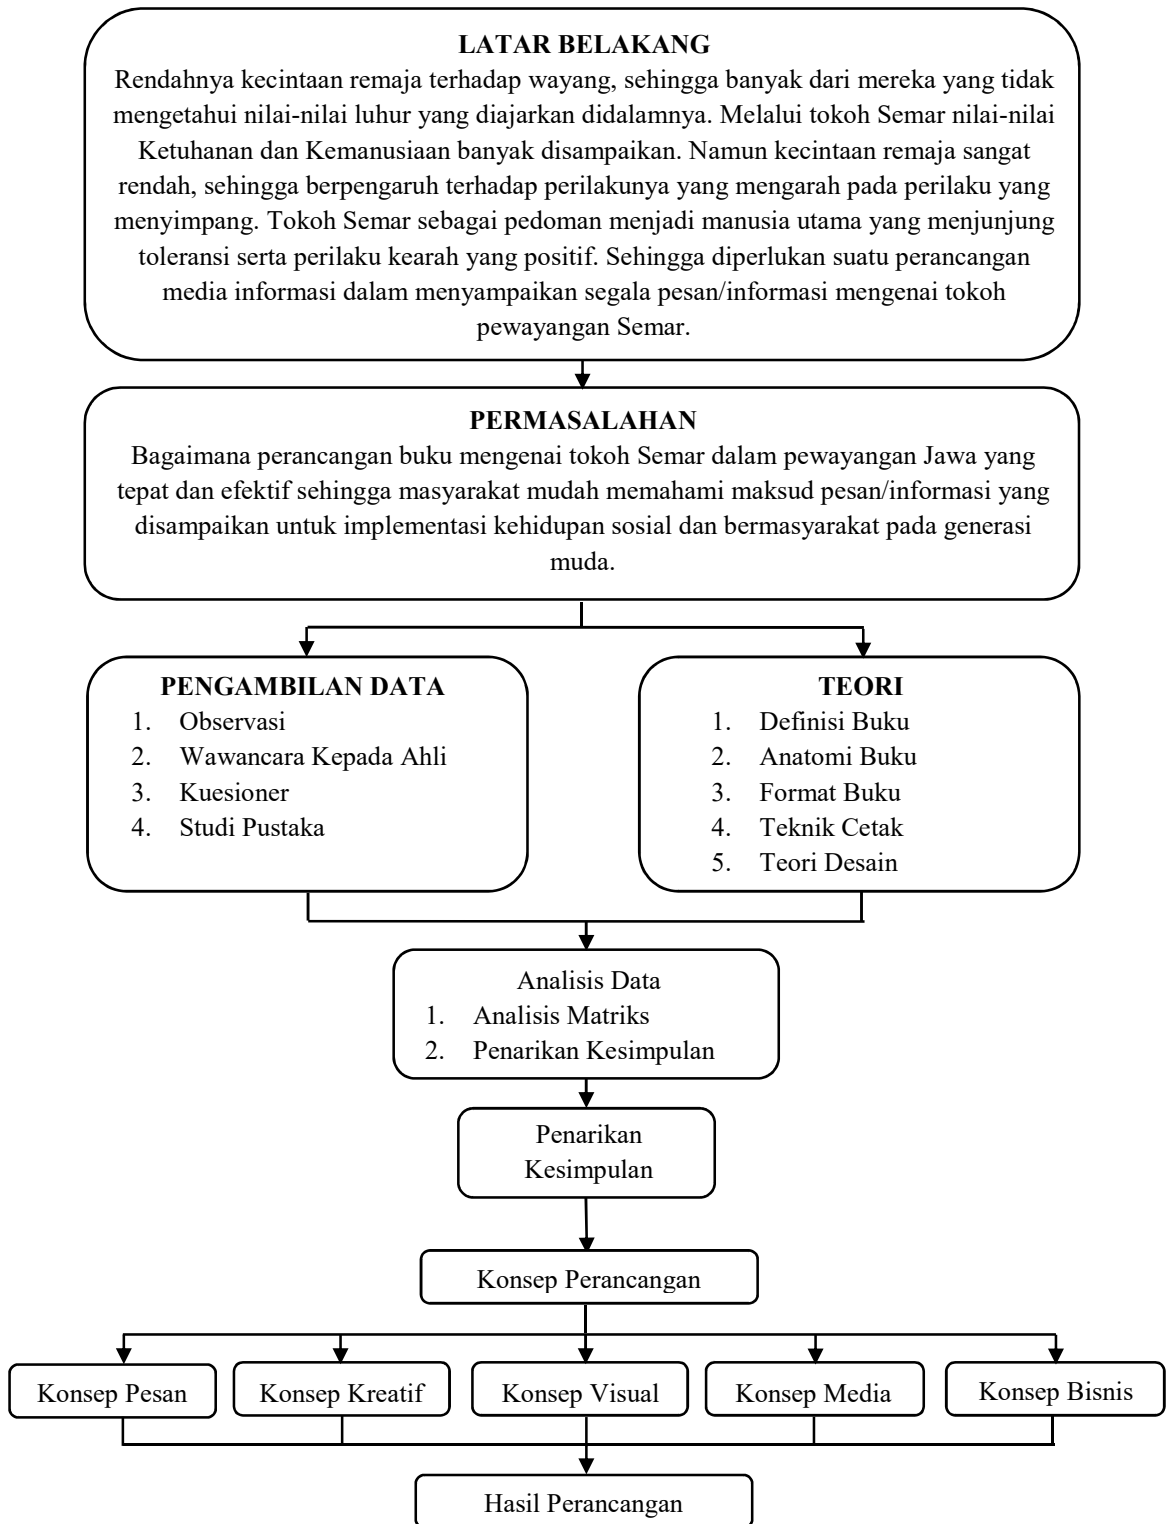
LATAR BELAKANG
Rendahnya kecintaan remaja terhadap wayang, sehingga banyak dari mereka yang tidak mengetahui nilai-nilai luhur yang diajarkan didalamnya. Melalui tokoh Semar nilai-nilai Ketuhanan dan Kemanusiaan banyak disampaikan. Namun kecintaan remaja sangat rendah, sehingga berpengaruh terhadap perilakunya yang mengarah pada perilaku yang menyimpang. Tokoh Semar sebagai pedoman menjadi manusia utama yang menjunjung toleransi serta perilaku kearah yang positif. Sehingga diperlukan suatu perancangan media informasi dalam menyampaikan segala pesan/informasi mengenai tokoh pewayangan Semar.

PERMASALAHAN
Bagaimana perancangan buku mengenai tokoh Semar dalam pewayangan Jawa yang tepat dan efektif sehingga masyarakat mudah memahami maksud pesan/informasi yang disampaikan untuk implementasi kehidupan sosial dan bermasyarakat pada generasi muda.

PENGAMBILAN DATA
1. Observasi
2. Wawancara Kepada Ahli
3. Kuesioner
4. Studi Pustaka

TEORI
1. Definisi Buku
2. Anatomi Buku
3. Format Buku
4. Teknik Cetak
5. Teori Desain

Analisis Data
1. Analisis Matriks
2. Penarikan Kesimpulan

Penarikan Kesimpulan

Konsep Perancangan

Konsep Pesan

Konsep Kreatif

Konsep Visual

Konsep Media

Konsep Bisnis

Hasil Perancangan